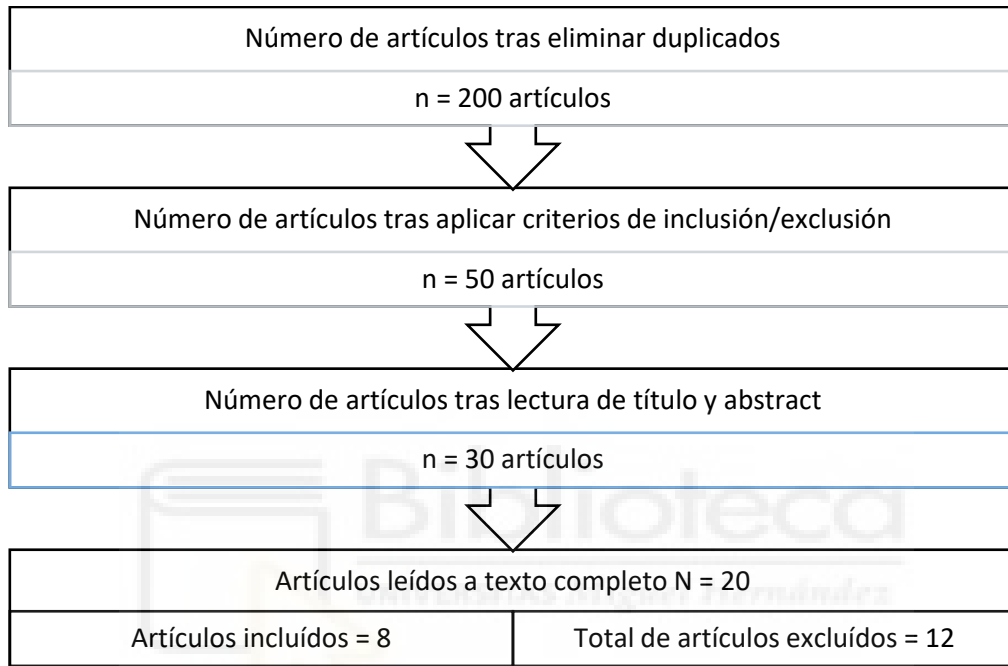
Número de artículos tras eliminar duplicados

n = 200 artículos

Número de artículos tras aplicar criterios de inclusión/exclusión

n = 50 artículos

Número de artículos tras lectura de título y abstract

n = 30 artículos

Biblioteca
Universitas Miguel Hernández

Artículos leídos a texto completo N = 20

Artículos incluidos = 8

Total de artículos excluidos = 12